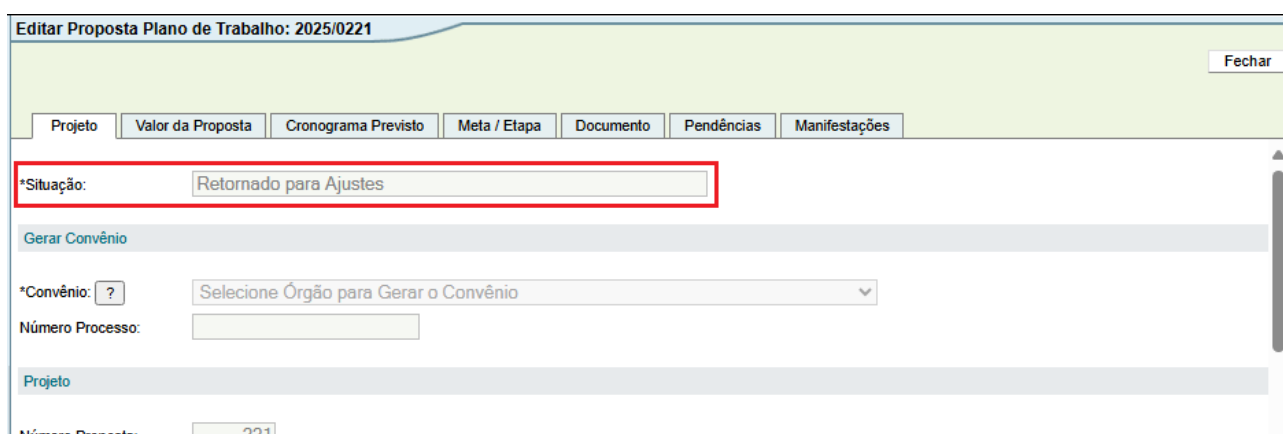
Editar Proposta Plano de Trabalho: 2025/0221

Fechar

Projeto | Valor da Proposta | Cronograma Previsto | Meta / Etapa | Documento | Pendências | Manifestações

*Situação: Retornado para Ajustes

Gerar Convênio

*Convênio: ? Selecione Órgão para Gerar o Convênio

Número Processo:

Projeto

Número Proposta: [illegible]221